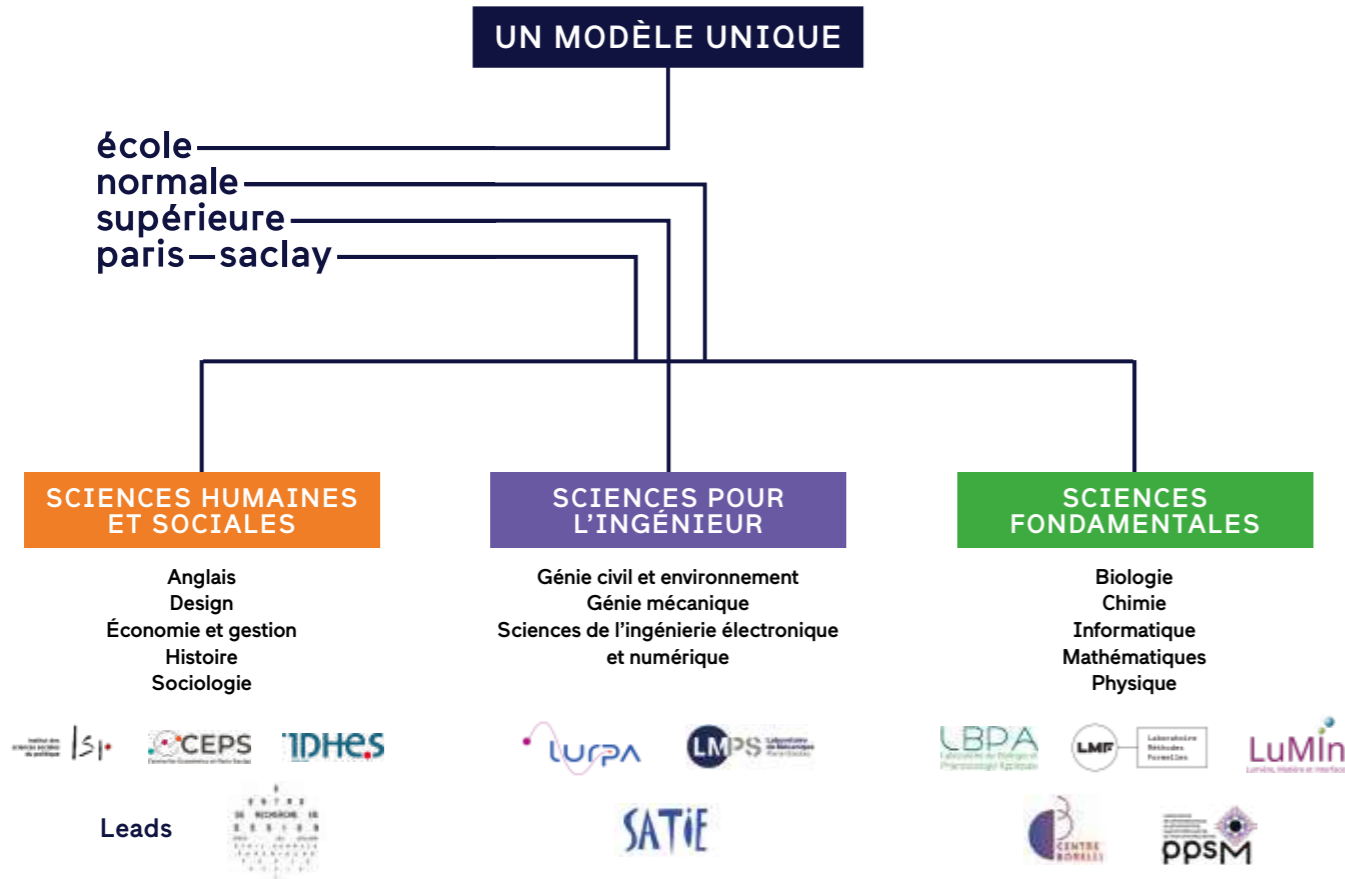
UN MODÈLE UNIQUE

école
normale
supérieure
paris—saclay

SCIENCES HUMAINES ET SOCIALES

Anglais
Design
Économie et gestion
Histoire
Sociologie

SCIENCES POUR L'INGÉNIEUR

Génie civil et environnement
Génie mécanique
Sciences de l'ingénierie électronique et numérique

SCIENCES FONDAMENTALES

Biologie
Chimie
Informatique
Mathématiques
Physique

ISP
CEPS
IDHES
Leads
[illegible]

LURPA
LMPS Laboratoire de Mécanique Paris-Saclay
SATIE

LBPA
LMF Laboratoire Méthodes Formelles
LuMIn
Centre Borelli
PPSM